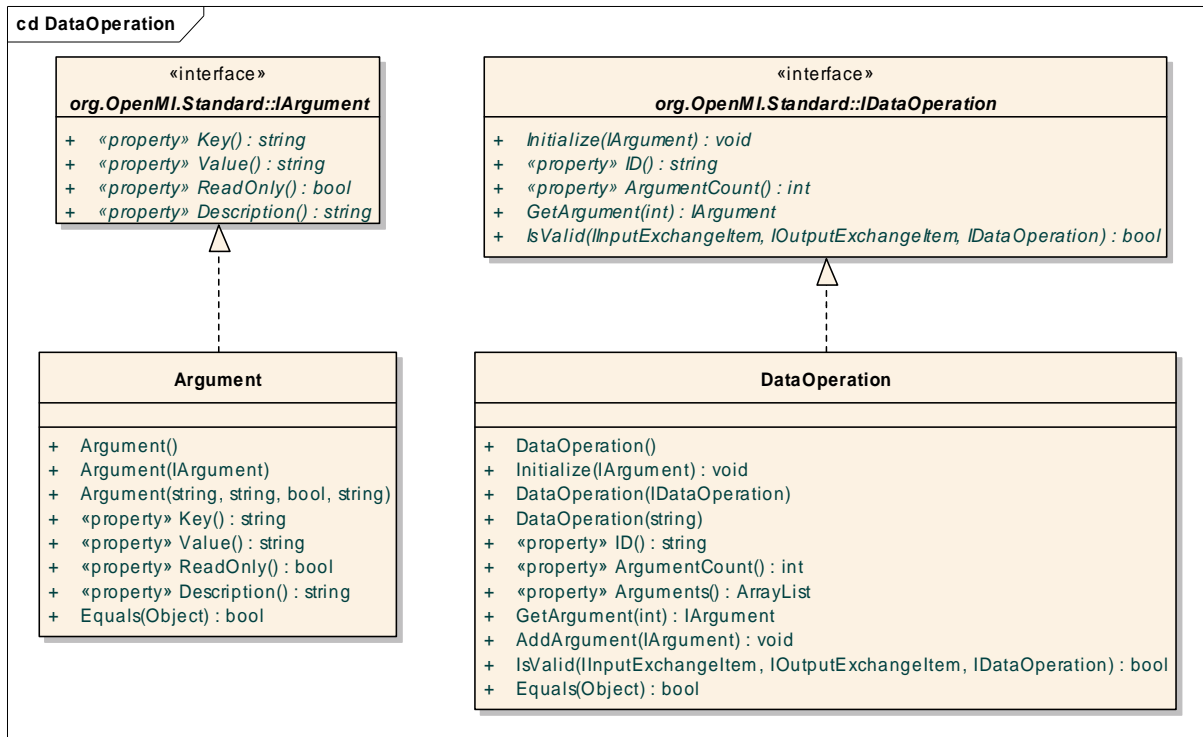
cd DataOperation

«interface»
org.OpenMI.Standard::IArgument

+ «property» Key() : string
+ «property» Value() : string
+ «property» ReadOnly() : bool
+ «property» Description() : string

«interface»
org.OpenMI.Standard::IDataOperation

+ Initialize(IArgument) : void
+ «property» ID() : string
+ «property» ArgumentCount() : int
+ GetArgument(int) : IArgument
+ IsValid(IInputExchangeItem, IOutputExchangeItem, IDataOperation) : bool

Argument

+ Argument()
+ Argument(IArgument)
+ Argument(string, string, bool, string)
+ «property» Key() : string
+ «property» Value() : string
+ «property» ReadOnly() : bool
+ «property» Description() : string
+ Equals(Object) : bool

DataOperation

+ DataOperation()
+ Initialize(IArgument) : void
+ DataOperation(IDataOperation)
+ DataOperation(string)
+ «property» ID() : string
+ «property» ArgumentCount() : int
+ «property» Arguments() : ArrayList
+ GetArgument(int) : IArgument
+ AddArgument(IArgument) : void
+ IsValid(IInputExchangeItem, IOutputExchangeItem, IDataOperation) : bool
+ Equals(Object) : bool